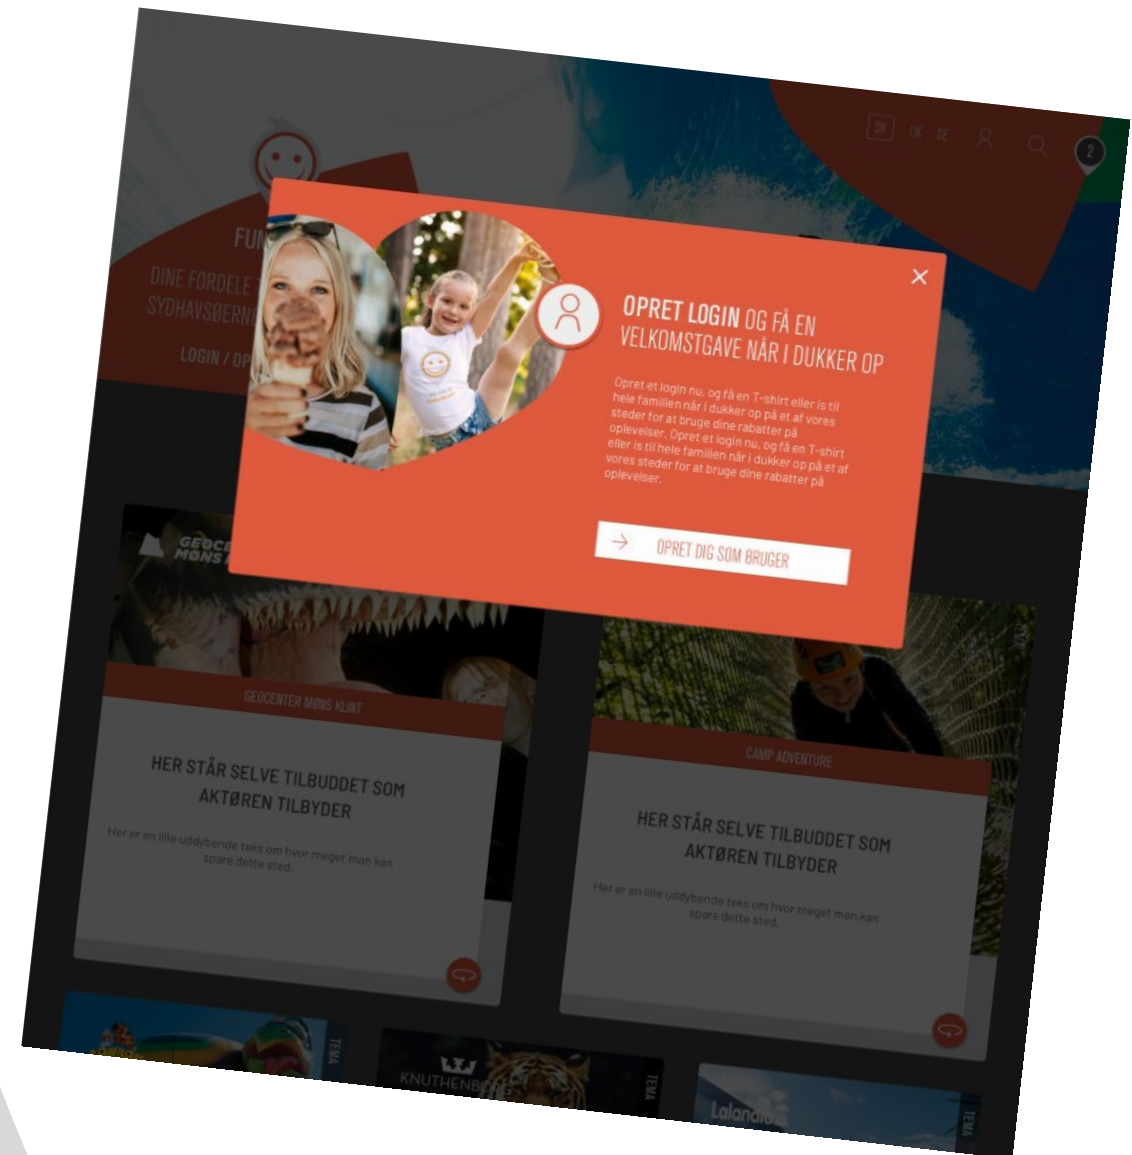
DK UK DE

2

FUN

DINE FORDELE
SYDHAVSØERNE

LOGIN / OP

×

OPRET LOGIN OG FÅ EN VELKOMSTGAVE NÅR I DUKKER OP

Opret et login nu, og få en T-shirt eller is til hele familien når i dukker op på et af vores steder for at bruge dine rabatter på oplevelser. Opret et login nu, og få en T-shirt eller is til hele familien når i dukker op på et af vores steder for at bruge dine rabatter på oplevelser.

OPRET DIG SOM BRUGER

GEOCENTER MØNS

GEOCENTER MØNS KLINT

HER STÅR SELVE TILBUDDET SOM AKTØREN TILBYDER

Her er en lille uddybende teks om hvor meget man kan spare dette sted.

CAMP ADVENTURE

HER STÅR SELVE TILBUDDET SOM AKTØREN TILBYDER

Her er en lille uddybende teks om hvor meget man kan spare dette sted.

TEMA

KNUTHENBO

TEMA

Lalandia

TEMA